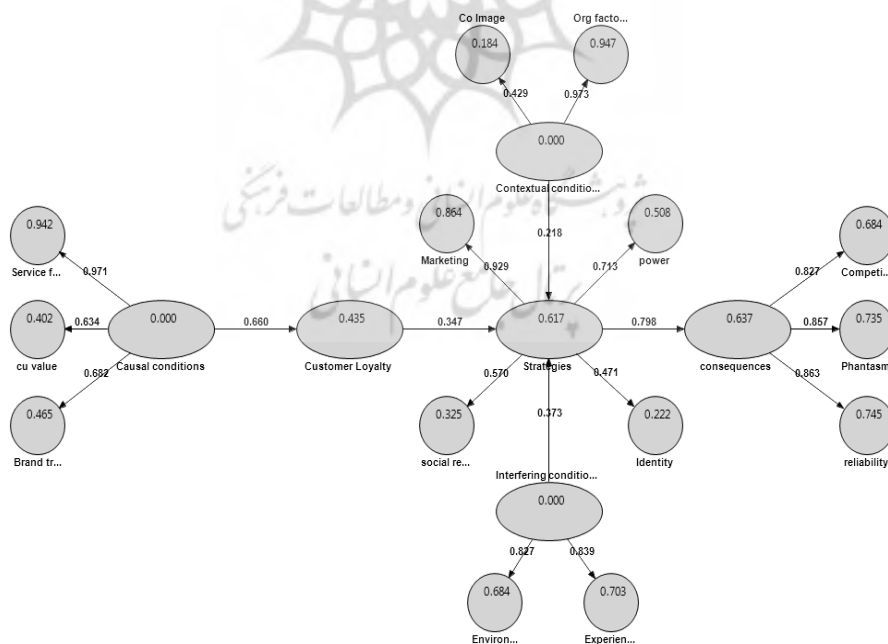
Co Image
0.184
Org facto...
0.947
0.429
0.973
0.000
Contextual conditio...
0.218

0.942
Service f...
0.971
0.402
0.634
cu value
0.682
0.465
Brand tr...
0.000
Causal conditions
0.660
0.435
Customer Loyalty
0.347

0.864
Marketing
0.929
0.508
power
0.713
0.617
Strategies
0.570
0.325
social re...
0.471
0.222
Identity
0.373

0.798
0.637
consequences
0.827
0.684
Competi...
0.857
0.735
Phantasm
0.863
0.745
reliability

Interfering conditio...
0.000
0.827
0.839
0.684
Environ...
0.703
Experien...

پرتال جامع علوم انسانی
پژوهشگاه علوم انسانی و مطالعات فرهنگی